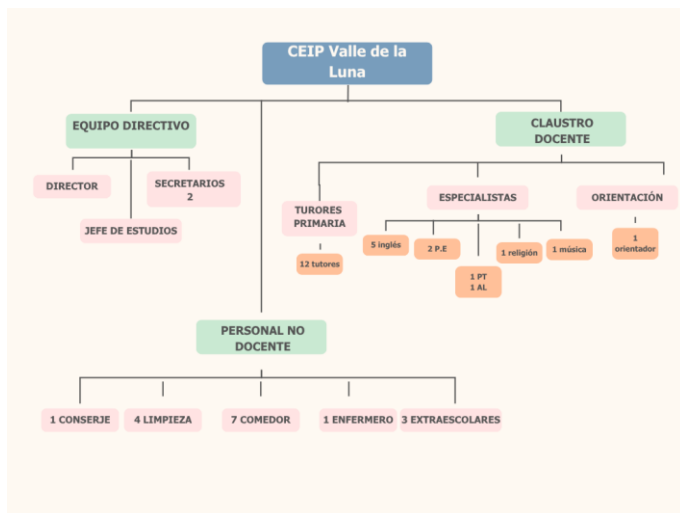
CEIP Valle de la Luna

EQUIPO DIRECTIVO

DIRECTOR

SECRETARIOS 2

JEFE DE ESTUDIOS

CLAUSTRO DOCENTE

TURORES PRIMARIA

12 tutores

ESPECIALISTAS

5 inglés

2 P.E

1 PT
1 AL

1 religión

1 música

ORIENTACIÓN

1 orientador

PERSONAL NO DOCENTE

1 CONSERJE

4 LIMPIEZA

7 COMEDOR

1 ENFERMERO

3 EXTRAESCOLARES